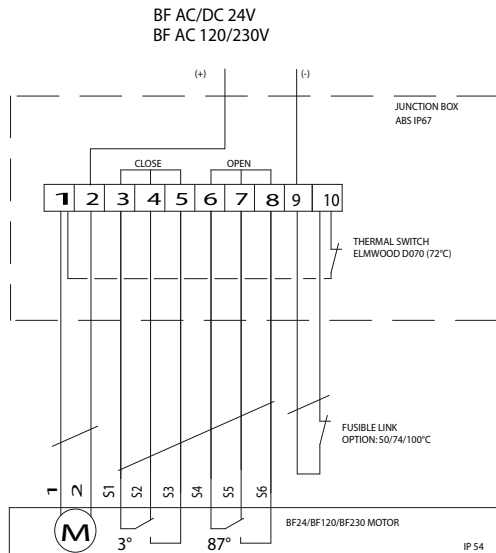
BF AC/DC 24V
BF AC 120/230V

(+)
(-)

JUNCTION BOX
ABS IP67

CLOSE
OPEN

1 2 3 4 5 6 7 8 9 10

THERMAL SWITCH
ELMWOOD D070 (72°C)

FUSIBLE LINK
OPTION: 50/74/100°C

1 2 S1 S2 S3 S4 S5 S6

M

3°
87°

BF24/BF120/BF230 MOTOR

IP 54